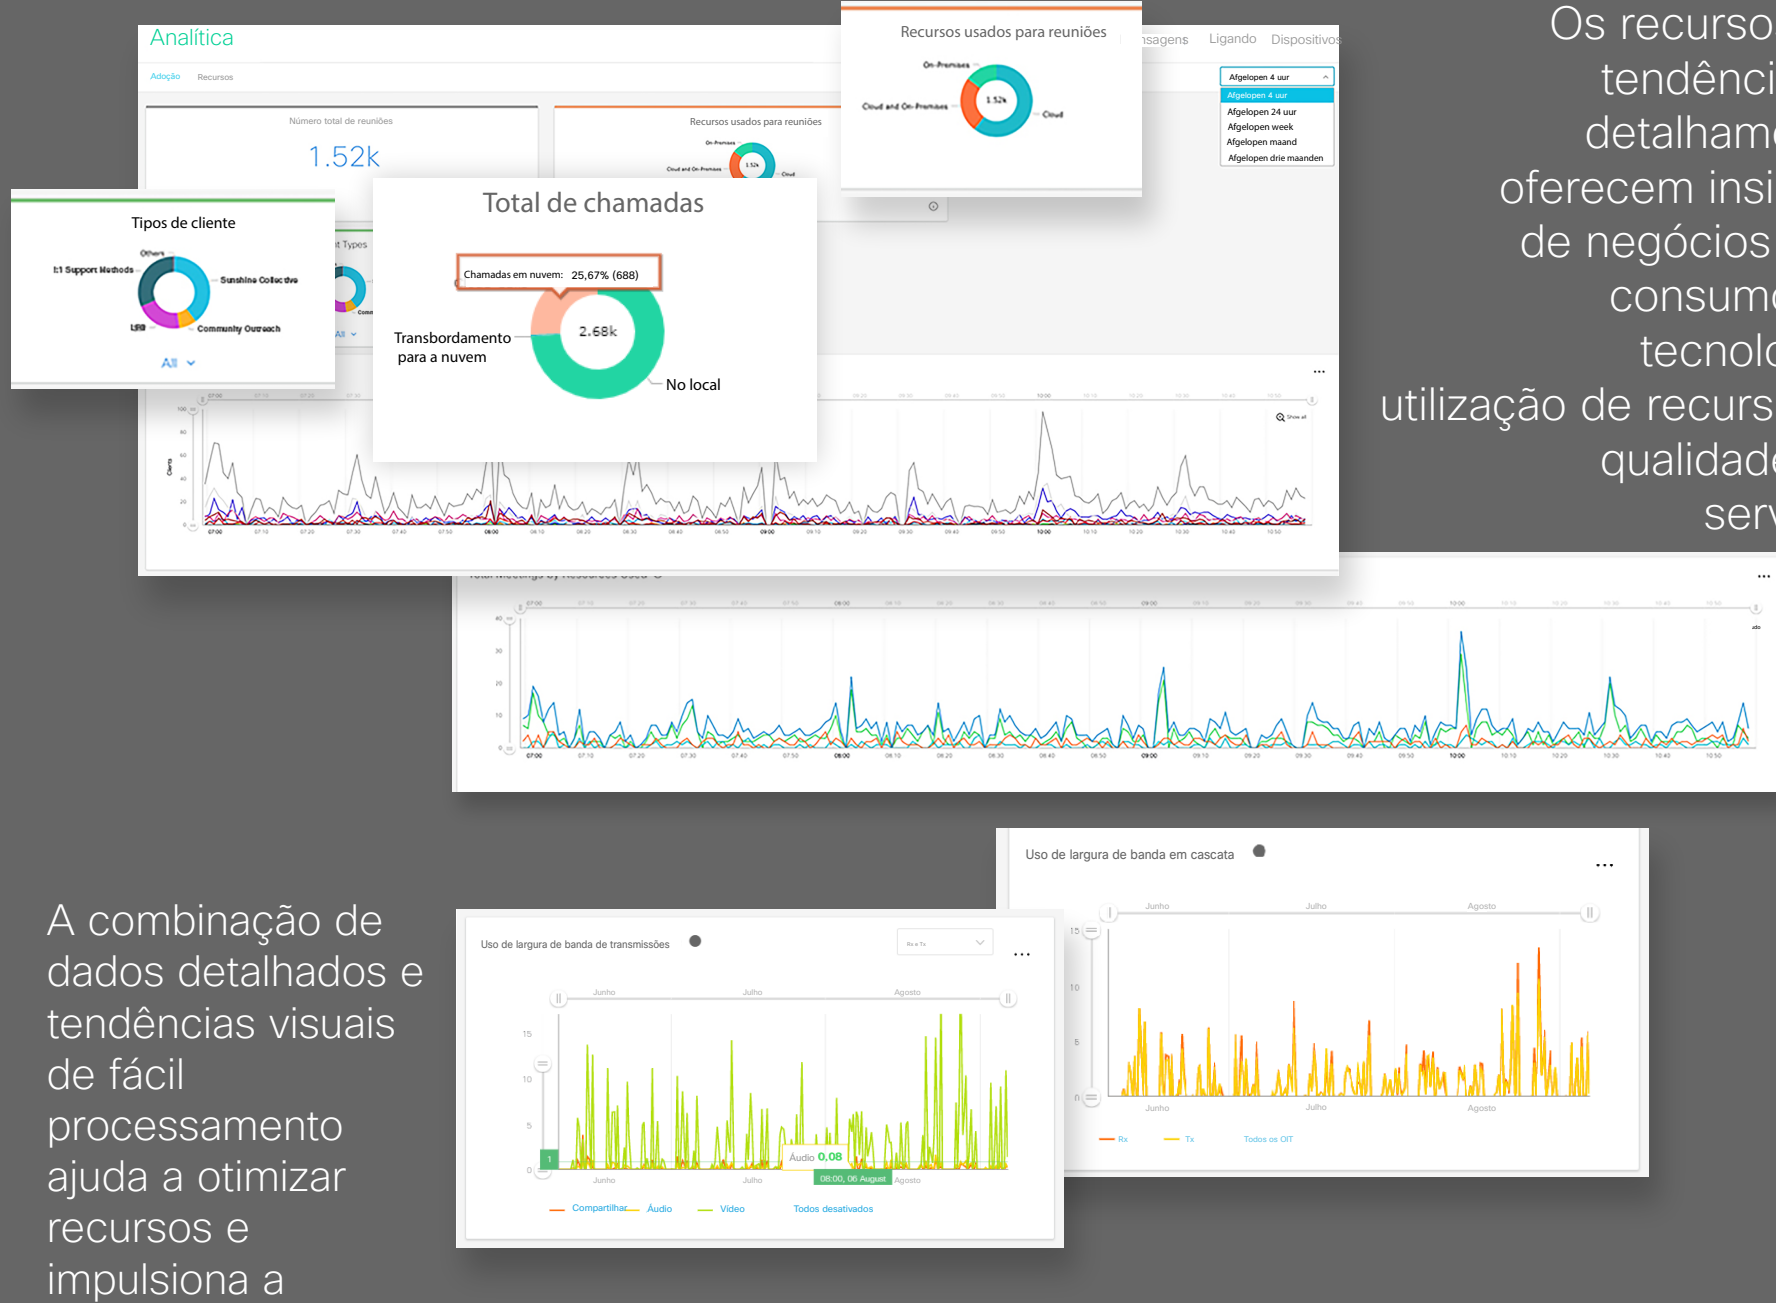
Analítica

Adoção Recursos

Número total de reuniões

1.52k

Recursos usados para reuniões

On-Premises

Cloud and On-Premises

Cloud

Recursos usados para reuniões

On-Premises

Cloud and On-Premises

1.52k

Cloud

nsagens Ligando Dispositivos

Afgelopen 4 uur

Afgelopen 4 uur

Afgelopen 24 uur

Afgelopen week

Afgelopen maand

Afgelopen drie maanden

Tipos de cliente

Others

1:1 Support Methods

Sunshine Collective

LRB

Community Outreach

All

Total de chamadas

Chamadas em nuvem: 25,67% (688)

2.68k

Transbordamento para a nuvem

No local

Os recurso tendênci detalham oferecem insi de negócios consum tecnolo utilização de recurs qualidade serv

A combinação de dados detalhados e tendências visuais de fácil processamento ajuda a otimizar recursos e impulsiona a

Uso de largura de banda em cascata

Junho Julho Agosto

15

10

5

0

Junho Julho Agosto

Rx Tx Todos os OIT

Uso de largura de banda de transmissões

Junho Julho Agosto

15

10

5

0

1

Áudio 0,08

08:00, 06 August

Junho Julho Agosto

Compartilhar Áudio Vídeo Todos desativados